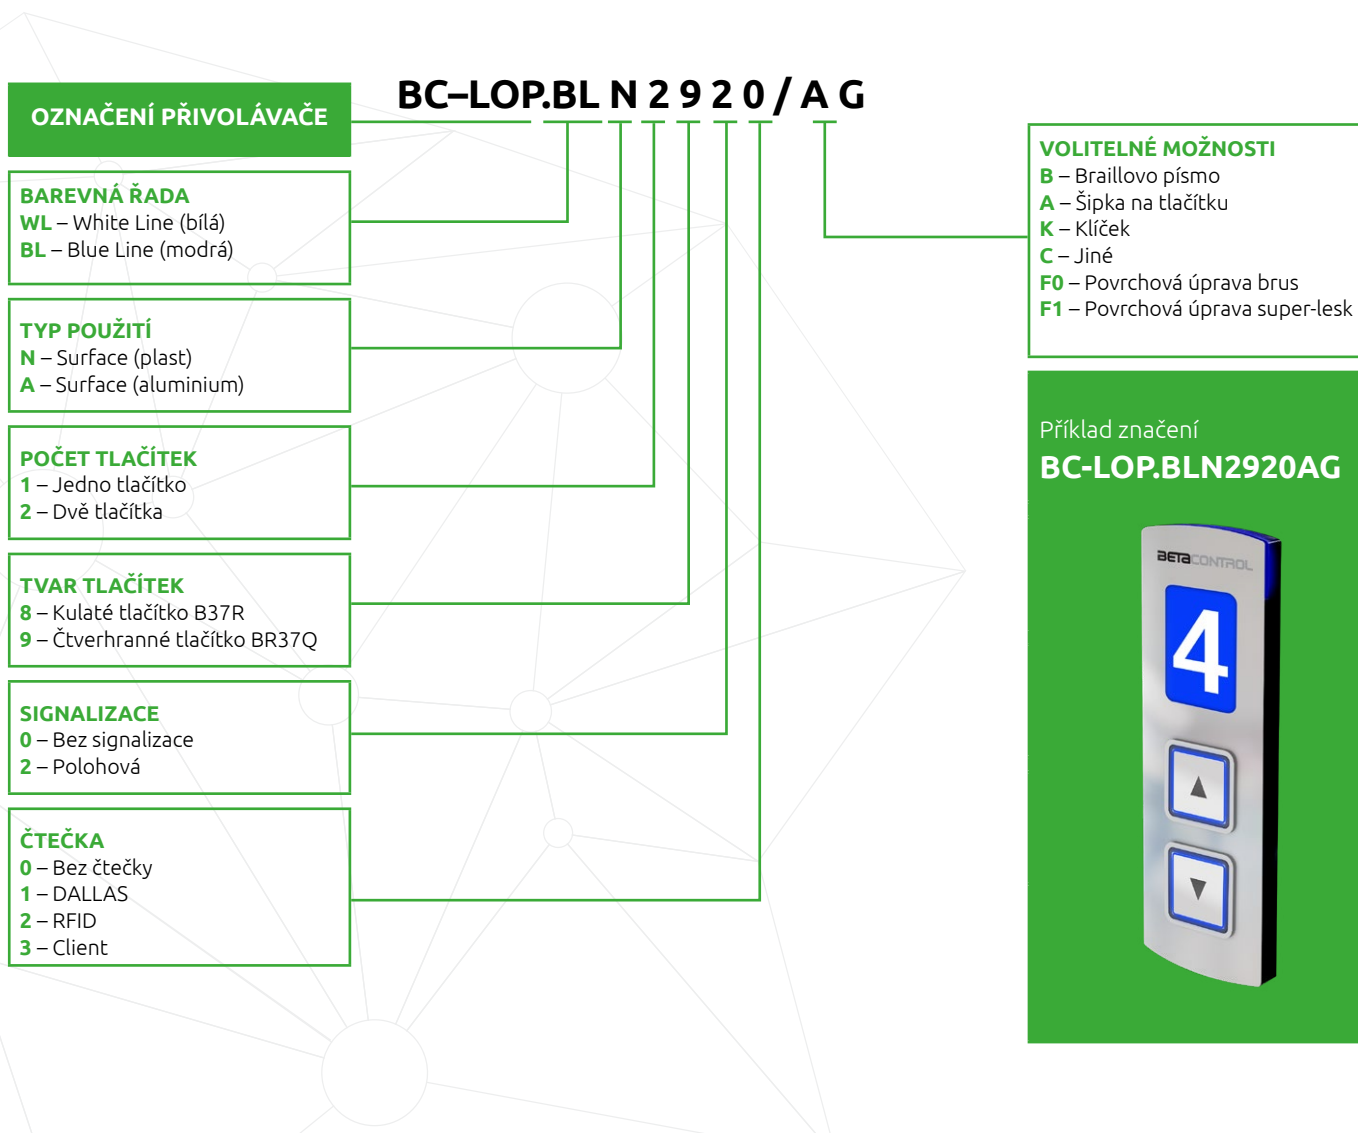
OZNAČENÍ PŘIVOLÁVAČE

BC–LOP.BL N 2 9 2 0 / A G

BAREVNÁ ŘADA
WL – White Line (bílá)
BL – Blue Line (modrá)

TYP POUŽITÍ
N – Surface (plast)
A – Surface (aluminium)

POČET TLAČÍTEK
1 – Jedno tlačítko
2 – Dvě tlačítka

TVAR TLAČÍTEK
8 – Kulaté tlačítko B37R
9 – Čtverhranné tlačítko BR37Q

SIGNALIZACE
0 – Bez signalizace
2 – Polohová

ČTEČKA
0 – Bez čtečky
1 – DALLAS
2 – RFID
3 – Client

VOLITELNÉ MOŽNOSTI
B – Braillovo písmo
A – Šipka na tlačítku
K – Klíček
C – Jiné
F0 – Povrchová úprava brus
F1 – Povrchová úprava super-lesk

Příklad značení
BC-LOP.BLN2920AG

BETACONTROL
4